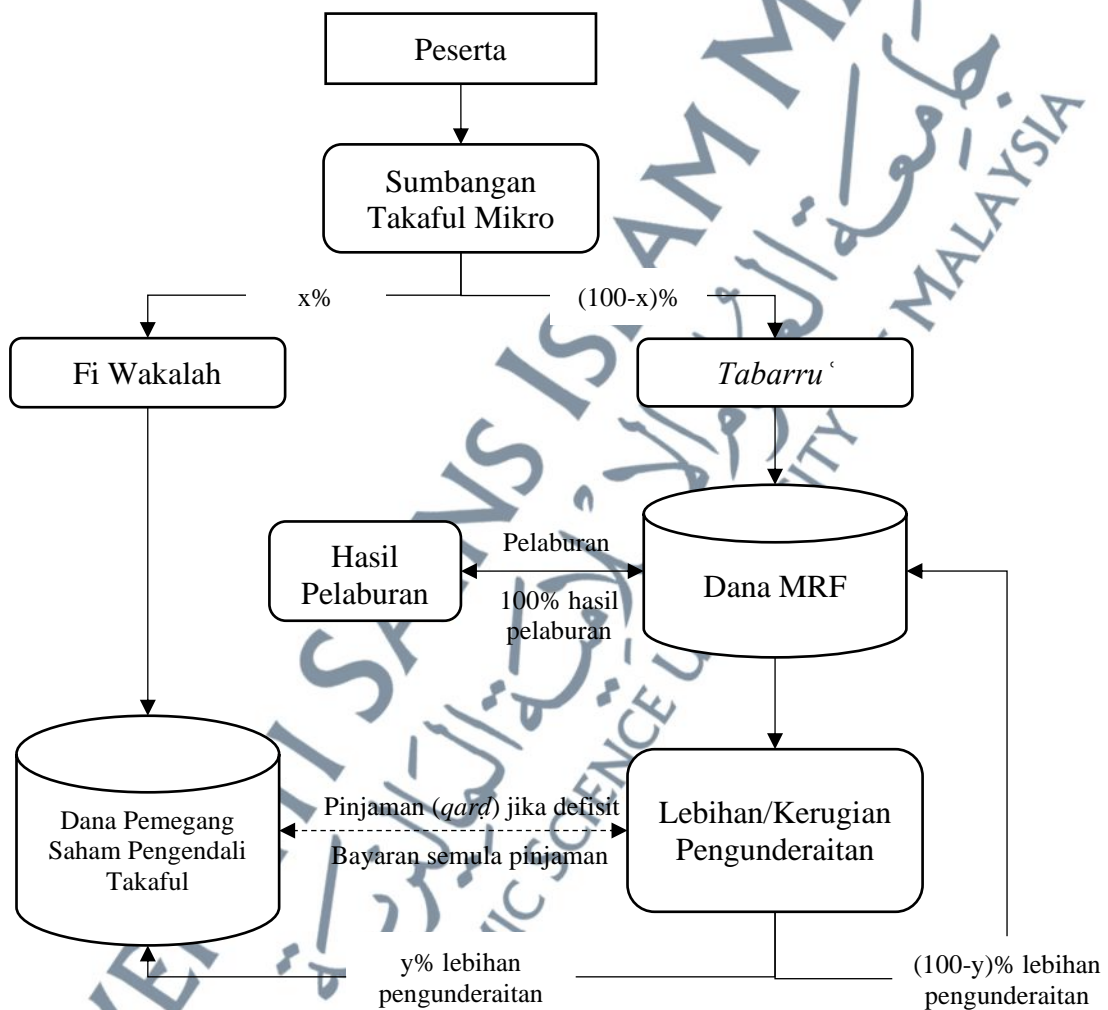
Peserta

Sumbangan Takaful Mikro

x%

(100-x)%

Fi Wakalah

*Tabarru*ʿ

Hasil Pelaburan

Pelaburan

100% hasil pelaburan

Dana MRF

Dana Pemegang Saham Pengendali Takaful

Pinjaman (*qarḍ*) jika defisit

Bayaran semula pinjaman

Lebihan/Kerugian Pengunderaitan

y% lebihan pengunderaitan

(100-y)% lebihan pengunderaitan

UNIVERSITI SAINS ISLAM MALAYSIA

ISLAMIC SCIENCE UNIVERSITY OF MALAYSIA

جامعة العلوم الإسلامية الماليزية